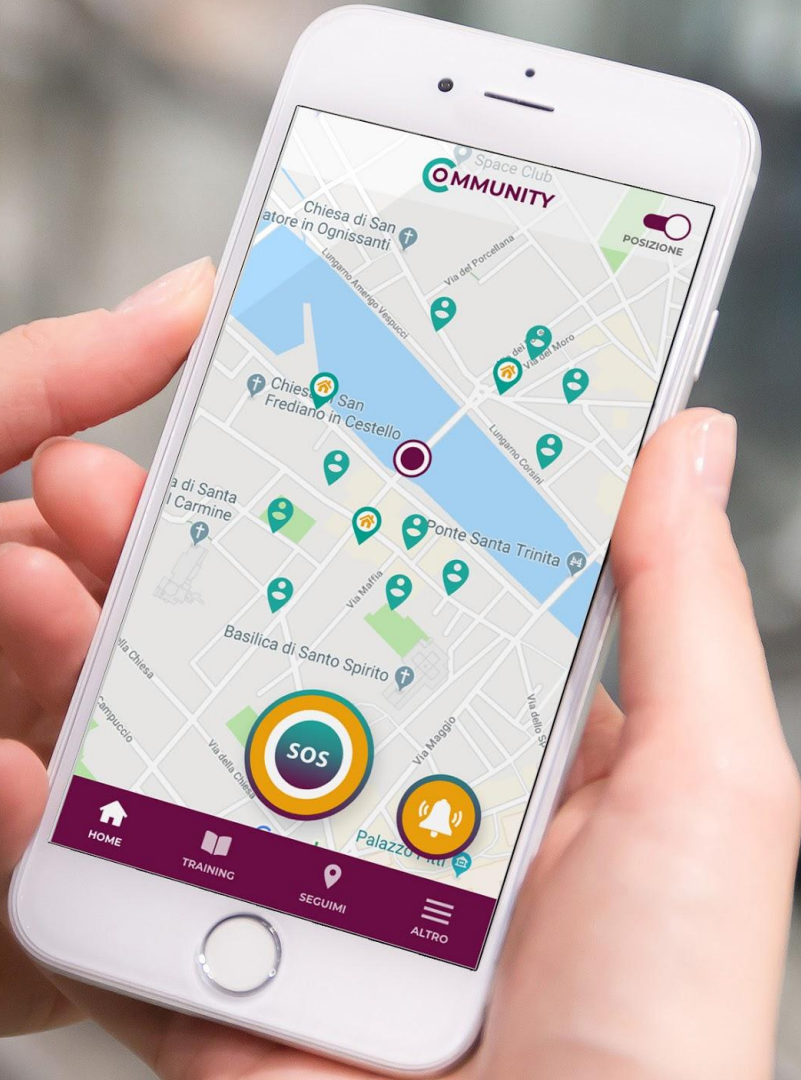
Space Club

COMMUNITY

POSIZIONE

Chiesa di San
atore in Ognissanti

Via del Porcellana

Lungarno Amerigo Vespucci

Via del Moro

Chiesa San
Frediano in Cestello

Lungarno Corsini

a di Santa
l Carmine

Ponte Santa Trinita

Via Maffia

Basilica di Santo Spirito

Via Chiesa

Campuccio

Via della Chiesa

Via Maggio

Via dello S

SOS

Palazzo Pitti

HOME

TRAINING

SEGUIMI

ALTRO